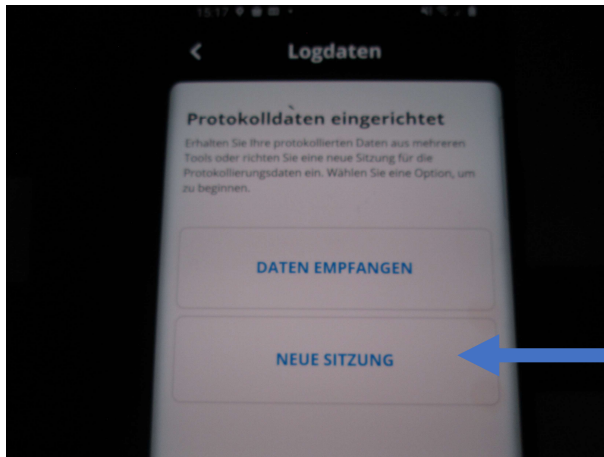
15:17

Logdaten

Protokolldaten eingerichtet

Erhalten Sie Ihre protokollierten Daten aus mehreren Tools oder richten Sie eine neue Sitzung für die Protokollierungsdaten ein. Wählen Sie eine Option, um zu beginnen.

DATEN EMPFANGEN

NEUE SITZUNG